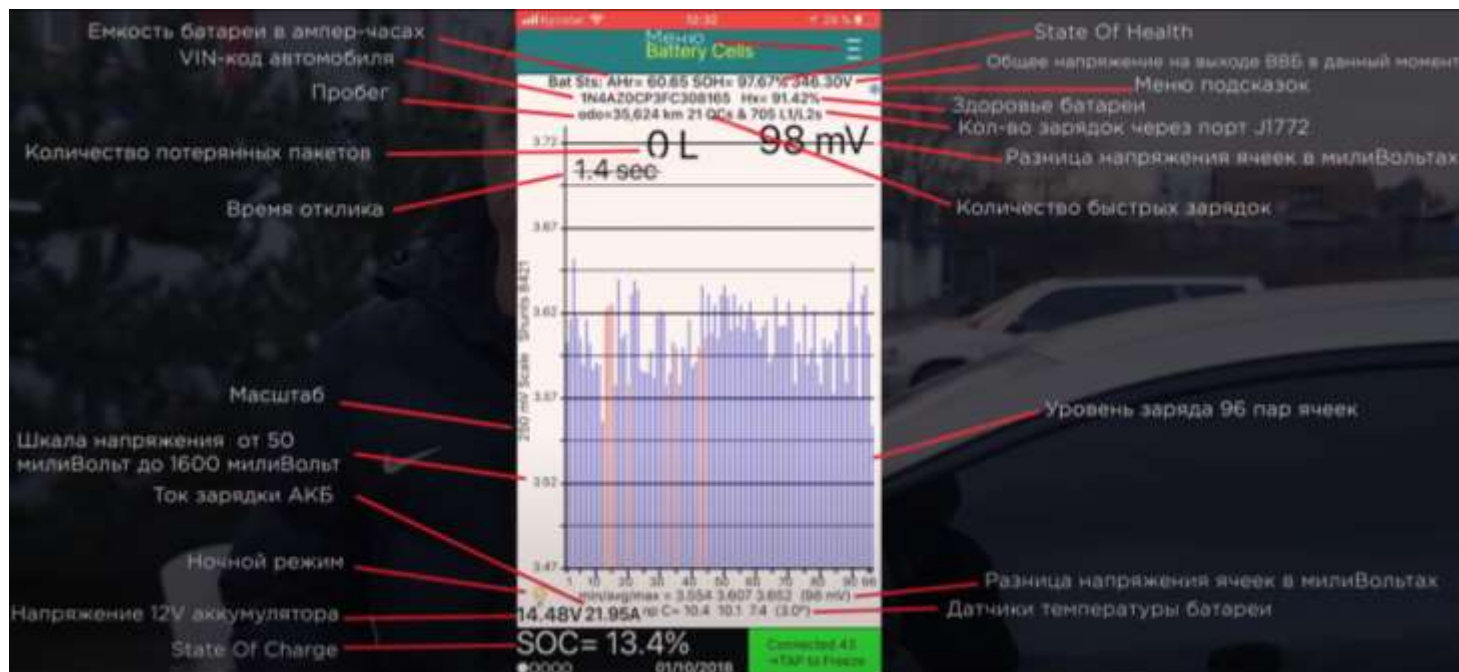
Емкость батареи в ампер-часах
VIN-код автомобиля
Пробег
Количество потерянных пакетов
Время отклика
Масштаб
Шкала напряжения от 50 милиВольт до 1600 милиВольт
Ток зарядки АКБ
Ночной режим
Напряжение 12V аккумулятора
State Of Charge

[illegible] 12:32 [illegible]
Меню
Battery Cells
Bat Sts: AHr= 60.65 SOH= 97.67% 346.30V
1N4AZ0CP3FC308165 Hx= 91.42%
odo=35,624 km 21 QCs & 705 L1/L2s
3.72
0 L
98 mV
1.4 sec
3.67
3.62
3.57
3.52
3.47
250 mV Scale Shunts 8421
1 10 20 30 40 50 60 70 80 90 96
min/avg/max = 3.554 3.607 3.652 (98 mV)
14.48V 21.95A no C= 10.4 10.1 7.4 (3.0°)
SOC= 13.4%
01/10/2018
Connected 43
-TAP to Freeze

State Of Health
Общее напряжение на выходе ВВБ в данный момент
Меню подсказок
Здоровье батареи
Кол-во зарядок через порт J1772
Разница напряжения ячеек в милиВольтах
Количество быстрых зарядок
Уровень заряда 96 пар ячеек
Разница напряжения ячеек в милиВольтах
Датчики температуры батареи